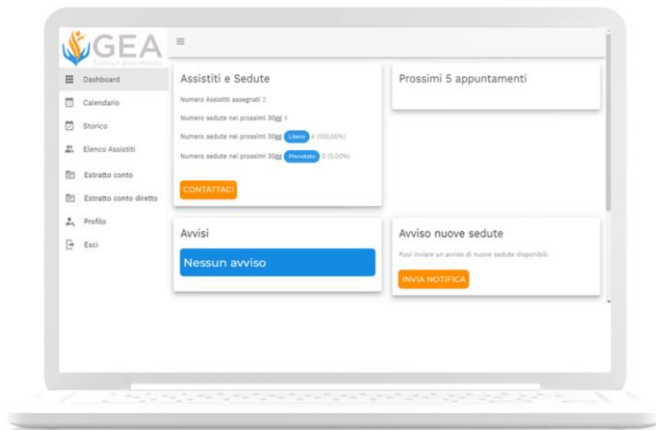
GEA
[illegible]

Dashboard
Calendario
Storico
Elenco Assistiti
Estratto conto
Estratto conto diretto
Profilo
Esci

Assistiti e Sedute

Numero Assistiti assegnati 2

Numero sedute nei prossimi 30gg 4

Numero sedute nei prossimi 30gg Libero 4 (100,00%)

Numero sedute nei prossimi 30gg Prenotato 0 (0,00%)

CONTATTACI

Prossimi 5 appuntamenti

Avvisi

Nessun avviso

Avviso nuove sedute

Puoi inviare un avviso di nuove sedute disponibili.

INVIA NOTIFICA